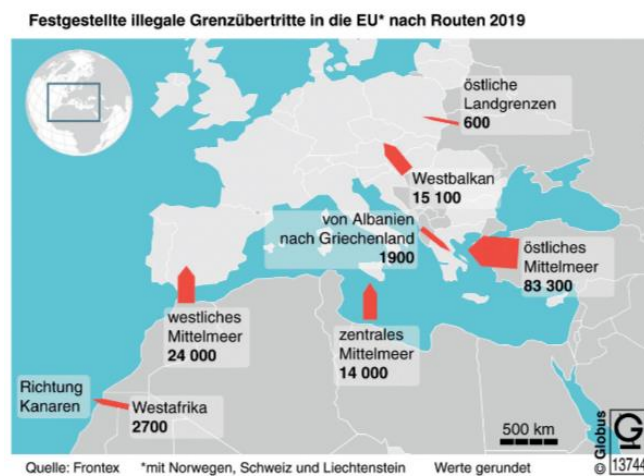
Festgestellte illegale Grenzübertritte in die EU* nach Routen 2019

östliche Landgrenzen
600

Westbalkan
15 100

von Albanien nach Griechenland
1900

östliches Mittelmeer
83 300

westliches Mittelmeer
24 000

zentrales Mittelmeer
14 000

Richtung Kanaren

Westafrika
2700

500 km

Quelle: Frontex *mit Norwegen, Schweiz und Liechtenstein Werte gerundet

© Globus 13744